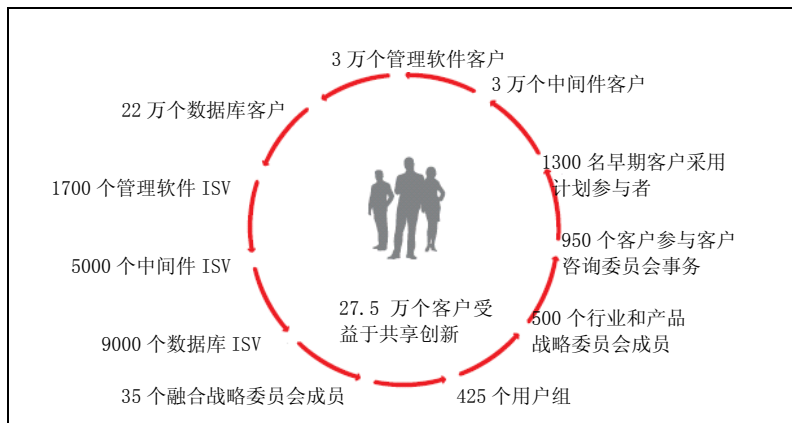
3 万个管理软件客户

3 万个中间件客户

22 万个数据库客户

1300 名早期客户采用计划参与者

1700 个管理软件 ISV

950 个客户参与客户咨询委员会事务

5000 个中间件 ISV

27.5 万个客户受益于共享创新

500 个行业和产品战略委员会成员

9000 个数据库 ISV

35 个融合战略委员会成员

425 个用户组